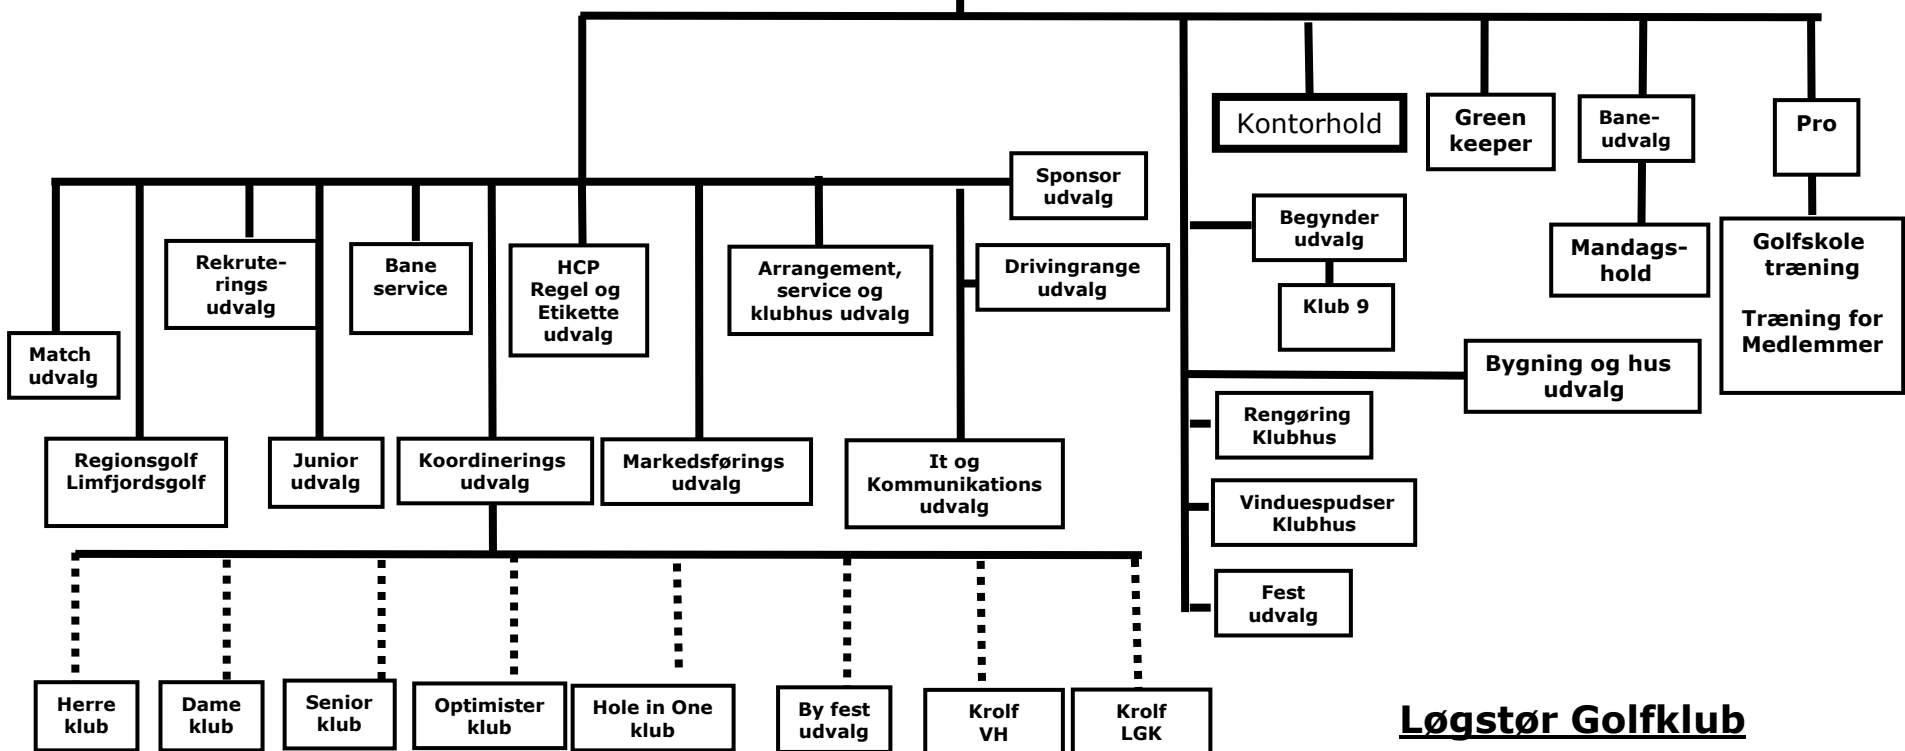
Kontorhold

Green keeper

Bane-udvalg

Pro

Sponsor udvalg

Begynder udvalg

Mandags-hold

Golfskole træning

Træning for Medlemmer

Rekrute-rings udvalg

Bane service

HCP Regel og Etikette udvalg

Arrangement, service og klubhus udvalg

Drivingrange udvalg

Klub 9

Match udvalg

Bygning og hus udvalg

Rengøring Klubhus

Regionsgolf Limfjordsgolf

Junior udvalg

Koordinerings udvalg

Markedsførings udvalg

It og Kommunikations udvalg

Vinduespudser Klubhus

Fest udvalg

Herre klub

Dame klub

Senior klub

Optimister klub

Hole in One klub

By fest udvalg

Krolf VH

Krolf LGK

Løgstør Golfklub